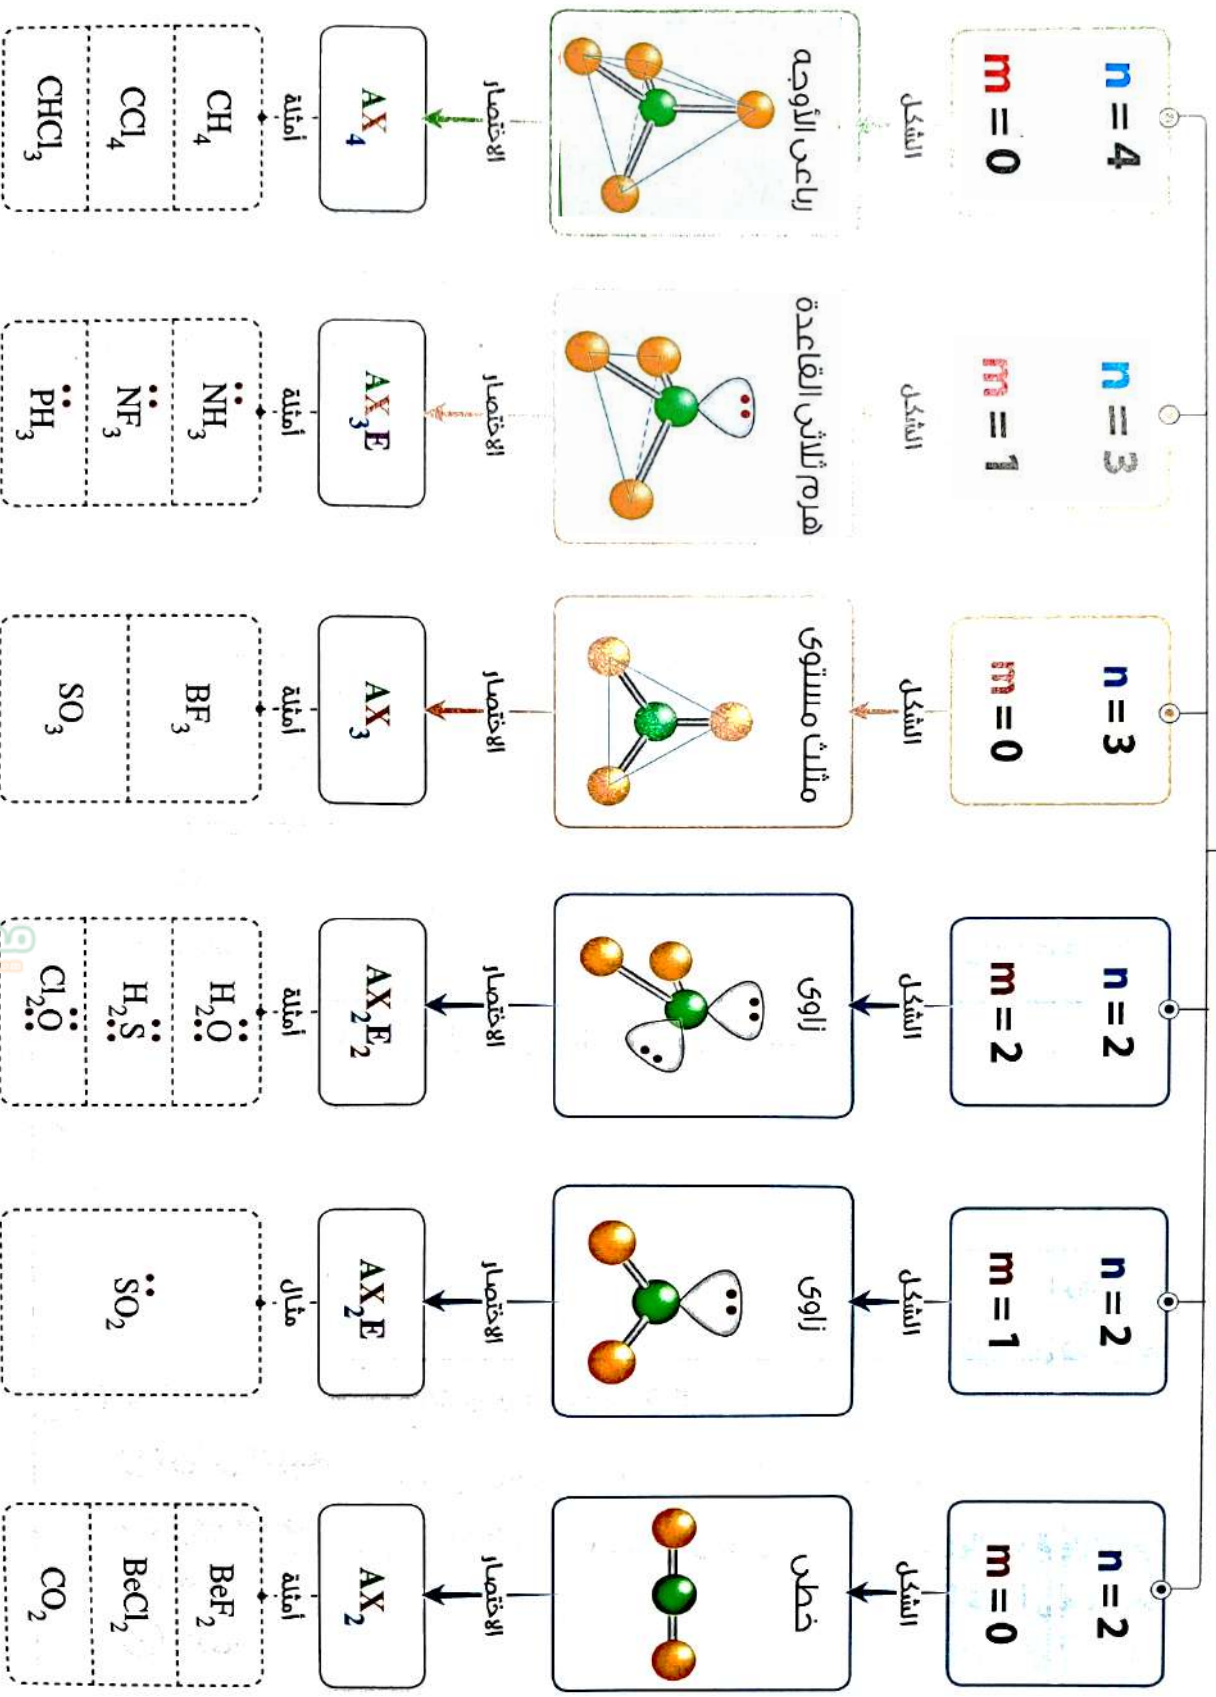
n = 4
m = 0
الشكل
رباعي الأوجه
الاختصار
$AX_4$
أمثلة
$CH_4$
$CCl_4$
$CHCl_3$

n = 3
m = 1
الشكل
هرم ثلاثي القاعدة
الاختصار
$AX_3E$
أمثلة
$NH_3$
$NF_3$
$PH_3$

n = 3
m = 0
الشكل
مثلث مستوي
الاختصار
$AX_3$
أمثلة
$BF_3$
$SO_3$

n = 2
m = 2
الشكل
زاوي
الاختصار
$AX_2E_2$
أمثلة
$H_2O$
$H_2S$
$Cl_2O$

n = 2
m = 1
الشكل
زاوي
الاختصار
$AX_2E$
مثال
$SO_2$

n = 2
m = 0
الشكل
خطي
الاختصار
$AX_2$
أمثلة
$BeF_2$
$BeCl_2$
$CO_2$